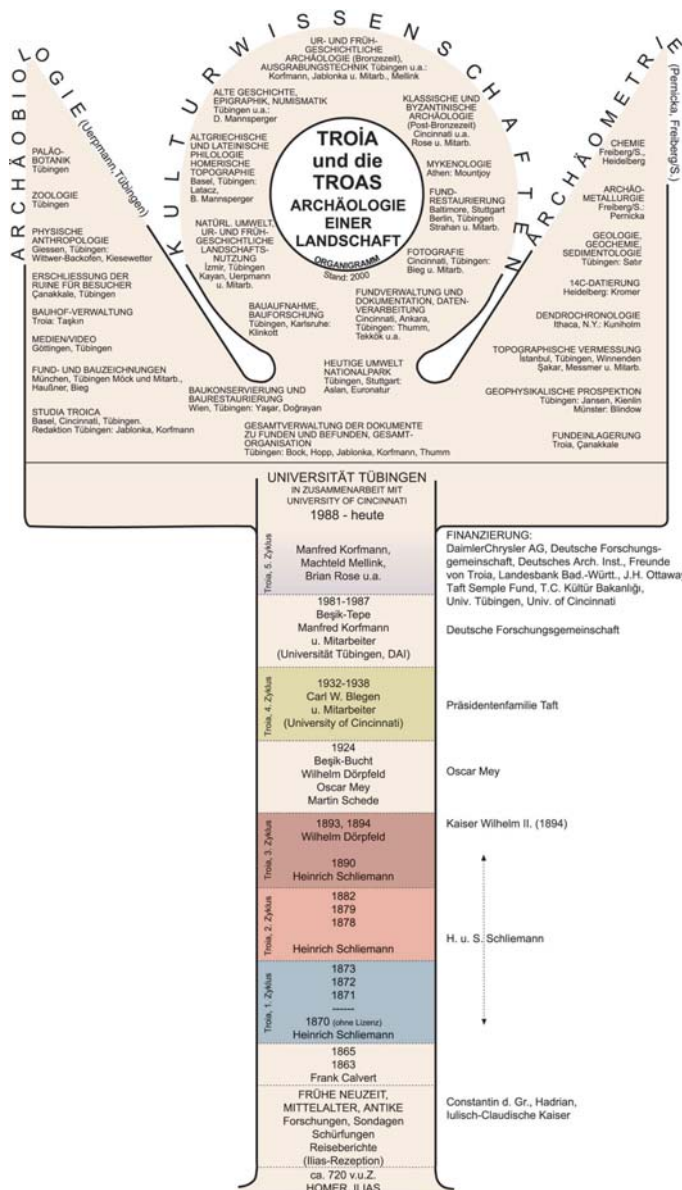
KULTURWISSENSCHAFTEN

ARCHÄOBIOLOGIE (Uerpmann, Tübingen)

ARCHÄOMETRIE (Pernicka, Freiberg/S.)

UR- UND FRÜHGESCHICHTLICHE ARCHÄOLOGIE (Bronzezeit), AUSGRABUNGSTECHNIK Tübingen u.a.: Korfmann, Jablonka u. Mitarb., Mellink

ALTE GESCHICHTE, EPIGRAPHIK, NUMISMATIK Tübingen u.a.: D. Mannsperger

KLASSISCHE UND BYZANTINISCHE ARCHÄOLOGIE (Post-Bronzezeit) Cincinnati u.a. Rose u. Mitarb.

ALTGRIECHISCHE UND LATEINISCHE PHILOLOGIE HOMERISCHE TOPOGRAPHIE Basel, Tübingen: Latacz, B. Mannsperger

TROIA und die TROAS ARCHÄOLOGIE EINER LANDSCHAFT ORGANIGRAMM Stand: 2000

MYKENOLOGIE Athen: Mountjoy

FUND-RESTAURIERUNG Baltimore, Stuttgart Berlin, Tübingen Strahan u. Mitarb.

NATÜRL. UMWELT, UR- UND FRÜHGESCHICHTLICHE LANDSCHAFTSNUTZUNG İzmir, Tübingen Kayan, Uerpmann u. Mitarb.

FOTOGRAFIE Cincinnati, Tübingen: Bieg u. Mitarb.

PALÄOBOTANIK Tübingen

ZOOLOGIE Tübingen

PHYSISCHE ANTHROPOLOGIE Giessen, Tübingen: Wittwer-Backofen, Kiesewetter

ERSCHLIESSUNG DER RUINE FÜR BESUCHER Çanakkale, Tübingen

BAUHOF-VERWALTUNG Troia: Taşkın

MEDIEN/VIDEO Göttingen, Tübingen

FUND- UND BAUZEICHNUNGEN München, Tübingen Möck und Mitarb., Haußner, Bieg

STUDIA TROICA Basel, Cincinnati, Tübingen. Redaktion Tübingen: Jablonka, Korfmann

BAUAUFNAHME, BAUFORSCHUNG Tübingen, Karlsruhe: Klinkott

FUNDVERWALTUNG UND DOKUMENTATION, DATENVERARBEITUNG Cincinnati, Ankara, Tübingen: Thumm, Tekkök u.a.

HEUTIGE UMWELT NATIONALPARK Tübingen, Stuttgart: Aslan, Euronatur

BAUKONSERVIERUNG UND BAURESTAURIERUNG Wien, Tübingen: Yaşar, Doğrayan

GESAMTVERWALTUNG DER DOKUMENTE ZU FUNDEN UND BEFUNDEN, GESAMTORGANISATION Tübingen: Bock, Hopp, Jablonka, Korfmann, Thumm

CHEMIE Freiberg/S., Heidelberg

ARCHÄOMETALLURGIE Freiberg/S.: Pernicka

GEOLOGIE, GEOCHEMIE, SEDIMENTOLOGIE Tübingen: Satır

14C-DATIERUNG Heidelberg: Kromer

DENDROCHRONOLOGIE Ithaca, N.Y.: Kuniholm

TOPOGRAPHISCHE VERMESSUNG İstanbul, Tübingen, Winnenden Şakar, Messmer u. Mitarb.

GEOPHYSIKALISCHE PROSPEKTION Tübingen: Jansen, Kienlin Münster: Blindow

FUNDEINLAGERUNG Troia, Çanakkale

UNIVERSITÄT TÜBINGEN IN ZUSAMMENARBEIT MIT UNIVERSITY OF CINCINNATI 1988 - heute

Troia, 5. Zyklus

Manfred Korfmann, Machteld Mellink, Brian Rose u.a.

FINANZIERUNG: DaimlerChrysler AG, Deutsche Forschungsgemeinschaft, Deutsches Arch. Inst., Freunde von Troia, Landesbank Bad.-Württ., J.H. Ottaway Taft Semple Fund, T.C. Kültür Bakanlığı, Univ. Tübingen, Univ. of Cincinnati

1981-1987 Beşik-Tepe Manfred Korfmann u. Mitarbeiter (Universität Tübingen, DAI)

Deutsche Forschungsgemeinschaft

Troia, 4. Zyklus

1932-1938 Carl W. Blegen u. Mitarbeiter (University of Cincinnati)

Präsidentenfamilie Taft

1924 Beşik-Bucht Wilhelm Dörpfeld Oscar Mey Martin Schede

Oscar Mey

Troia, 3. Zyklus

1893, 1894 Wilhelm Dörpfeld

1890 Heinrich Schliemann

Kaiser Wilhelm II. (1894)

Troia, 2. Zyklus

1882 1879 1878

Heinrich Schliemann

H. u. S. Schliemann

Troia, 1. Zyklus

1873 1872 1871 ------ 1870 (ohne Lizenz) Heinrich Schliemann

1865 1863 Frank Calvert

FRÜHE NEUZEIT, MITTELALTER, ANTIKE Forschungen, Sondagen Schürfungen Reiseberichte (Ilias-Rezeption)

Constantin d. Gr., Hadrian, Iulisch-Claudische Kaiser

ca. 720 v.u.Z. HOMER, ILIAS